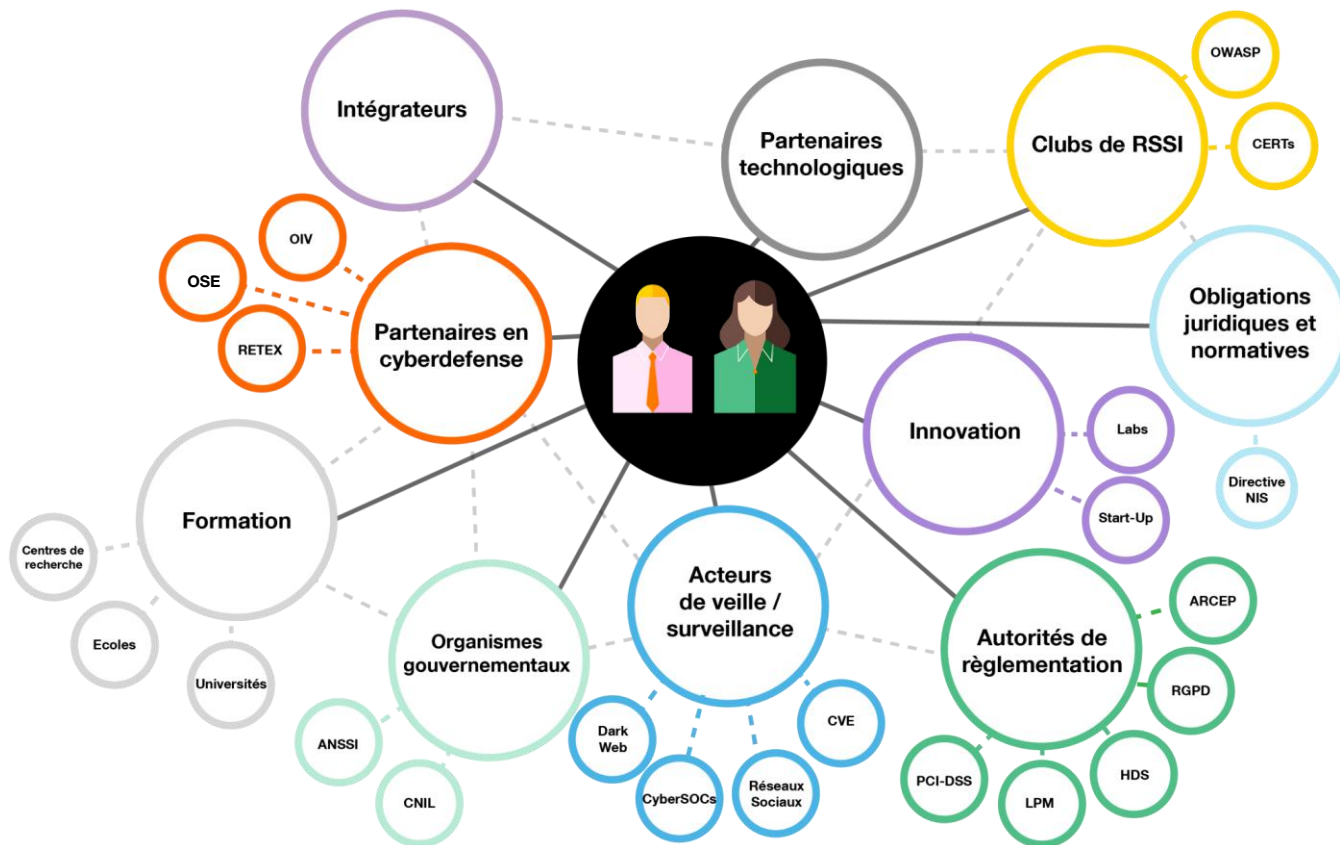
Intégrateurs

Partenaires technologiques

Clubs de RSSI

OWASP

CERTs

OIV

OSE

RETEX

Partenaires en cyberdefense

Obligations juridiques et normatives

Directive NIS

Innovation

Labs

Start-Up

Formation

Centres de recherche

Ecoles

Universités

Organismes gouvernementaux

ANSSI

CNIL

Acteurs de veille / surveillance

Dark Web

CyberSOCs

Réseaux Sociaux

CVE

Autorités de règlementation

ARCEP

RGPD

HDS

LPM

PCI-DSS